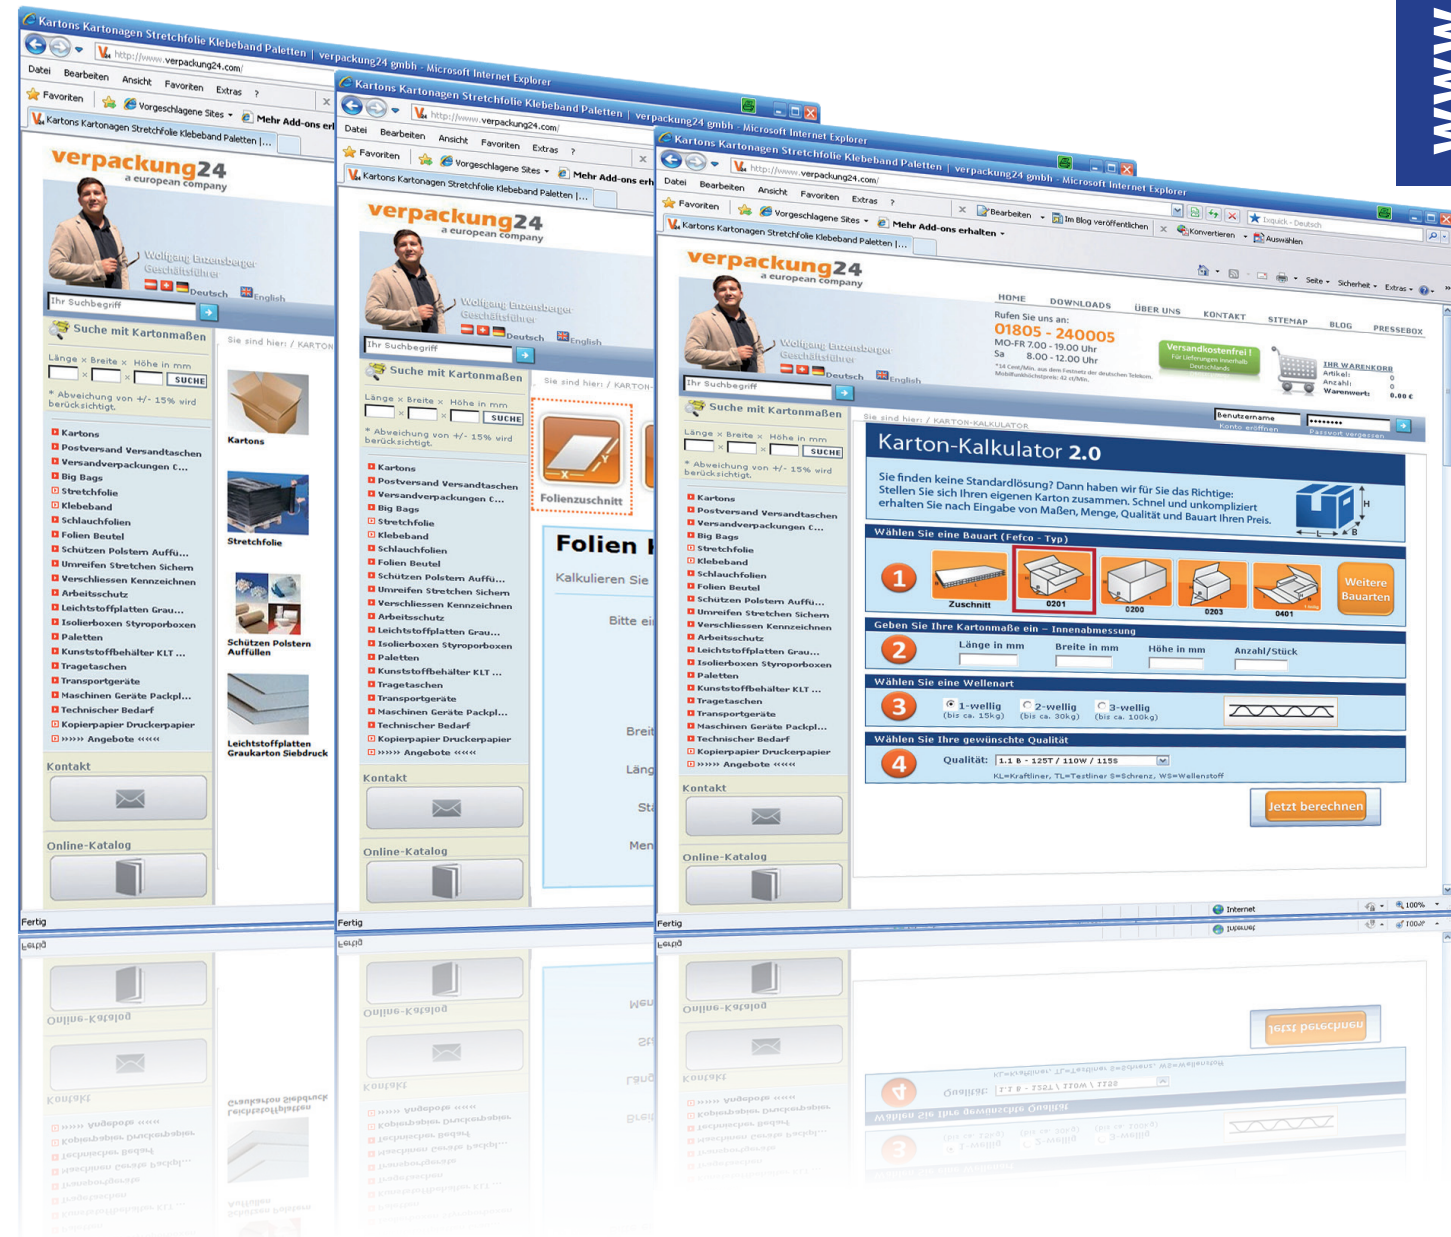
Kartons Kartonagen Stretchfolie Klebeband Paletten | verpackung24 gmbh - Microsoft Internet Explorer

http://www.verpackung24.com/

Datei Bearbeiten Ansicht Favoriten Extras ?

Favoriten Vorgeschlagene Sites Mehr Add-ons erhalten

Kartons Kartonagen Stretchfolie Klebeband Paletten |...

Bearbeiten Im Blog veröffentlichen Konvertieren Auswählen

verpackung24
a european company

Wolfgang Enzensberger
Geschäftsführer

Deutsch English

Ihr Suchbegriff

Suche mit Kartonmaßen

Länge × Breite × Höhe in mm

SUCHE

\* Abweichung von +/- 15% wird berücksichtigt.

Kartons
Postversand Versandtaschen
Versandverpackungen C...
Big Bags
Stretchfolie
Klebeband
Schlauchfolien
Folien Beutel
Schützen Polstern Auffü...
Umreifen Stretchen Sichern
Verschliessen Kennzeichnen
Arbeitsschutz
Leichtstoffplatten Grau...
Isolierboxen Styroporboxen
Paletten
Kunststoffbehälter KLT ...
Tragetaschen
Transportgeräte
Maschinen Geräte Packpl...
Technischer Bedarf
Kopierpapier Druckerpapier
»»»» Angebote ««««

Kontakt

Online-Katalog

Fertig

Sie sind hier: / KARTON

Kartons

Stretchfolie

Schützen Polstern Auffüllen

Leichtstoffplatten Graukarton Siebdruck

Sie sind hier: / KARTON-

Folienzuschnitt

Folien

Kalkulieren Sie

Bitte ei

Breit

Läng

St

Men

HOME DOWNLOADS ÜBER UNS KONTAKT SITEMAP BLOG PRESSEBOX

Rufen Sie uns an:
01805 - 240005
MO-FR 7.00 - 19.00 Uhr
Sa 8.00 - 12.00 Uhr

Versandkostenfrei!

IHR WARENKORB
Artikel: 0
Anzahl: 0
Warenwert: 0,00 €

Benutzername
Konto eröffnen
Passwort vergessen

Sie sind hier: / KARTON-KALKULATOR

Karton-Kalkulator 2.0

Sie finden keine Standardlösung? Dann haben wir für Sie das Richtige: Stellen Sie sich Ihren eigenen Karton zusammen. Schnell und unkompliziert erhalten Sie nach Eingabe von Maßen, Menge, Qualität und Bauart Ihren Preis.

Wählen Sie eine Bauart (Fefco - Typ)

1 Zuschnitt 0201 0200 0203 0401 Weitere Bauarten

Geben Sie Ihre Kartonmaße ein – Innenabmessung

2 Länge in mm Breite in mm Höhe in mm Anzahl/Stück

Wählen Sie eine Wellenart

3 1-wellig (bis ca. 15kg) 2-wellig (bis ca. 30kg) 3-wellig (bis ca. 100kg)

Wählen Sie Ihre gewünschte Qualität

4 Qualität: 1.1 B - 125T / 110W / 115S

KL=Kraftliner, TL=Testliner S=Schrenz, WS=Wellenstoff

Jetzt berechnen

Internet 100%